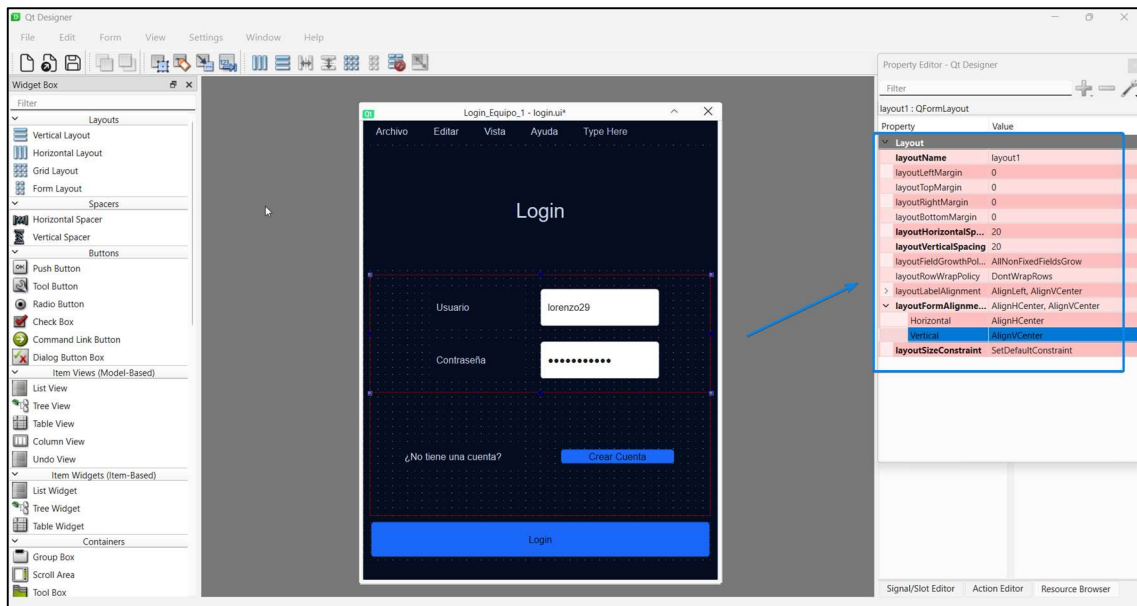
Qt Designer
File Edit Form View Settings Window Help

Widget Box
Filter
Layouts
Vertical Layout
Horizontal Layout
Grid Layout
Form Layout
Spacers
Horizontal Spacer
Vertical Spacer
Buttons
Push Button
Tool Button
Radio Button
Check Box
Command Link Button
Dialog Button Box
Item Views (Model-Based)
List View
Tree View
Table View
Column View
Undo View
Item Widgets (Item-Based)
List Widget
Tree Widget
Table Widget
Containers
Group Box
Scroll Area
Tool Box

Login_Equipo_1 - login.ui*
Archivo Editar Vista Ayuda Type Here
Login
Usuario lorenzo29
Contraseña •••••••••••
¿No tiene una cuenta? Crear Cuenta
Login

Property Editor - Qt Designer
Filter
layout1 : QFormLayout

| Property | Value |
|---|---|
| Layout | |
| layoutName | layout1 |
| layoutLeftMargin | 0 |
| layoutTopMargin | 0 |
| layoutRightMargin | 0 |
| layoutBottomMargin | 0 |
| layoutHorizontalSp... | 20 |
| layoutVerticalSpacing | 20 |
| layoutFieldGrowthPol... | AllNonFixedFieldsGrow |
| layoutRowWrapPolicy | DontWrapRows |
| layoutLabelAlignment | AlignLeft, AlignVCenter |
| layoutFormAlignme... | AlignHCenter, AlignVCenter |
| Horizontal | AlignHCenter |
| Vertical | AlignVCenter |
| layoutSizeConstraint | SetDefaultConstraint |

Signal/Slot Editor Action Editor Resource Browser